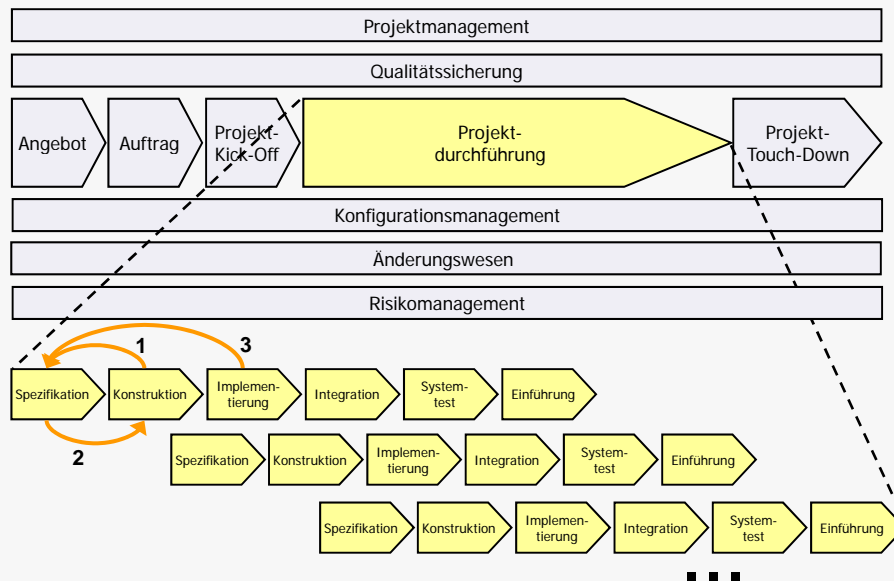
Projektmanagement

Qualitätssicherung

Angebot

Auftrag

Projekt-Kick-Off

Projekt-durchführung

Projekt-Touch-Down

Konfigurationsmanagement

Änderungswesen

Risikomanagement

1

3

2

Spezifikation

Konstruktion

Implementierung

Integration

Systemtest

Einführung

Spezifikation

Konstruktion

Implementierung

Integration

Systemtest

Einführung

Spezifikation

Konstruktion

Implementierung

Integration

Systemtest

Einführung